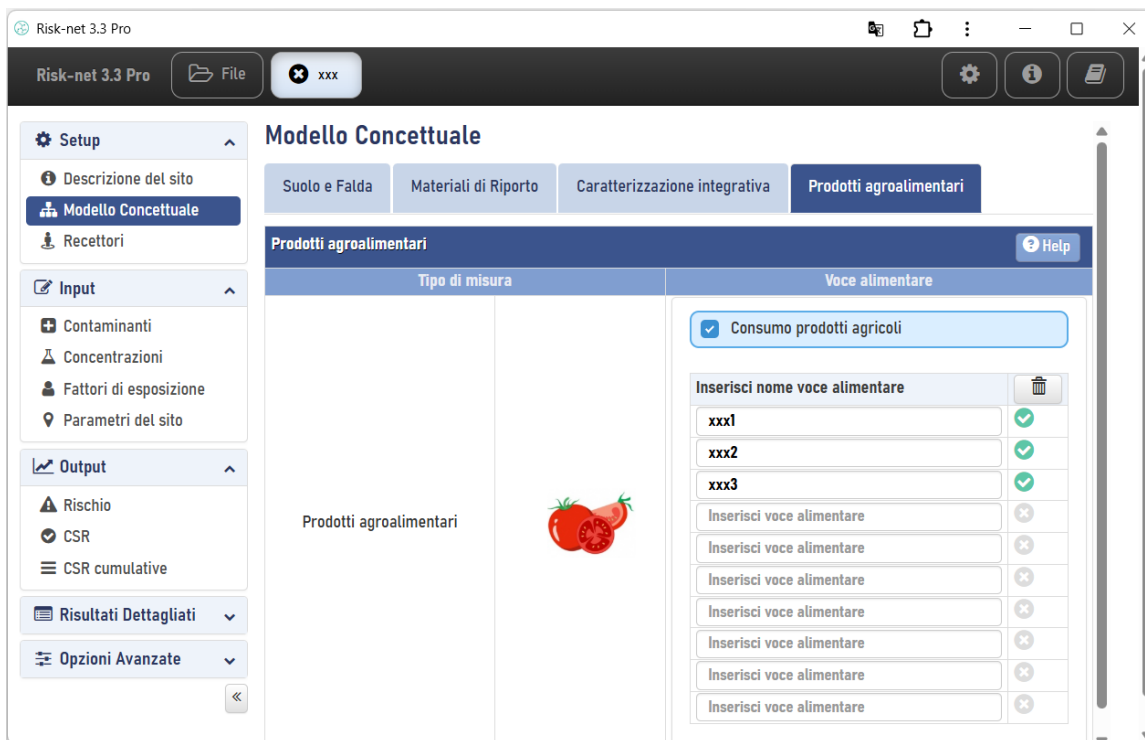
Risk-net 3.3 Pro

Risk-net 3.3 Pro   File   xxx

Setup
Descrizione del sito
Modello Concettuale
Recettori

Input
Contaminanti
Concentrazioni
Fattori di esposizione
Parametri del sito

Output
Rischio
CSR
CSR cumulative

Risultati Dettagliati

Opzioni Avanzate

«

Modello Concettuale

Suolo e Falda | Materiali di Riporto | Caratterizzazione integrativa | Prodotti agroalimentari

Prodotti agroalimentari   Help

| Tipo di misura | Voce alimentare |
|---|---|
| Prodotti agroalimentari | Consumo prodotti agricoli |

Inserisci nome voce alimentare
xxx1
xxx2
xxx3
Inserisci voce alimentare
Inserisci voce alimentare
Inserisci voce alimentare
Inserisci voce alimentare
Inserisci voce alimentare
Inserisci voce alimentare
Inserisci voce alimentare